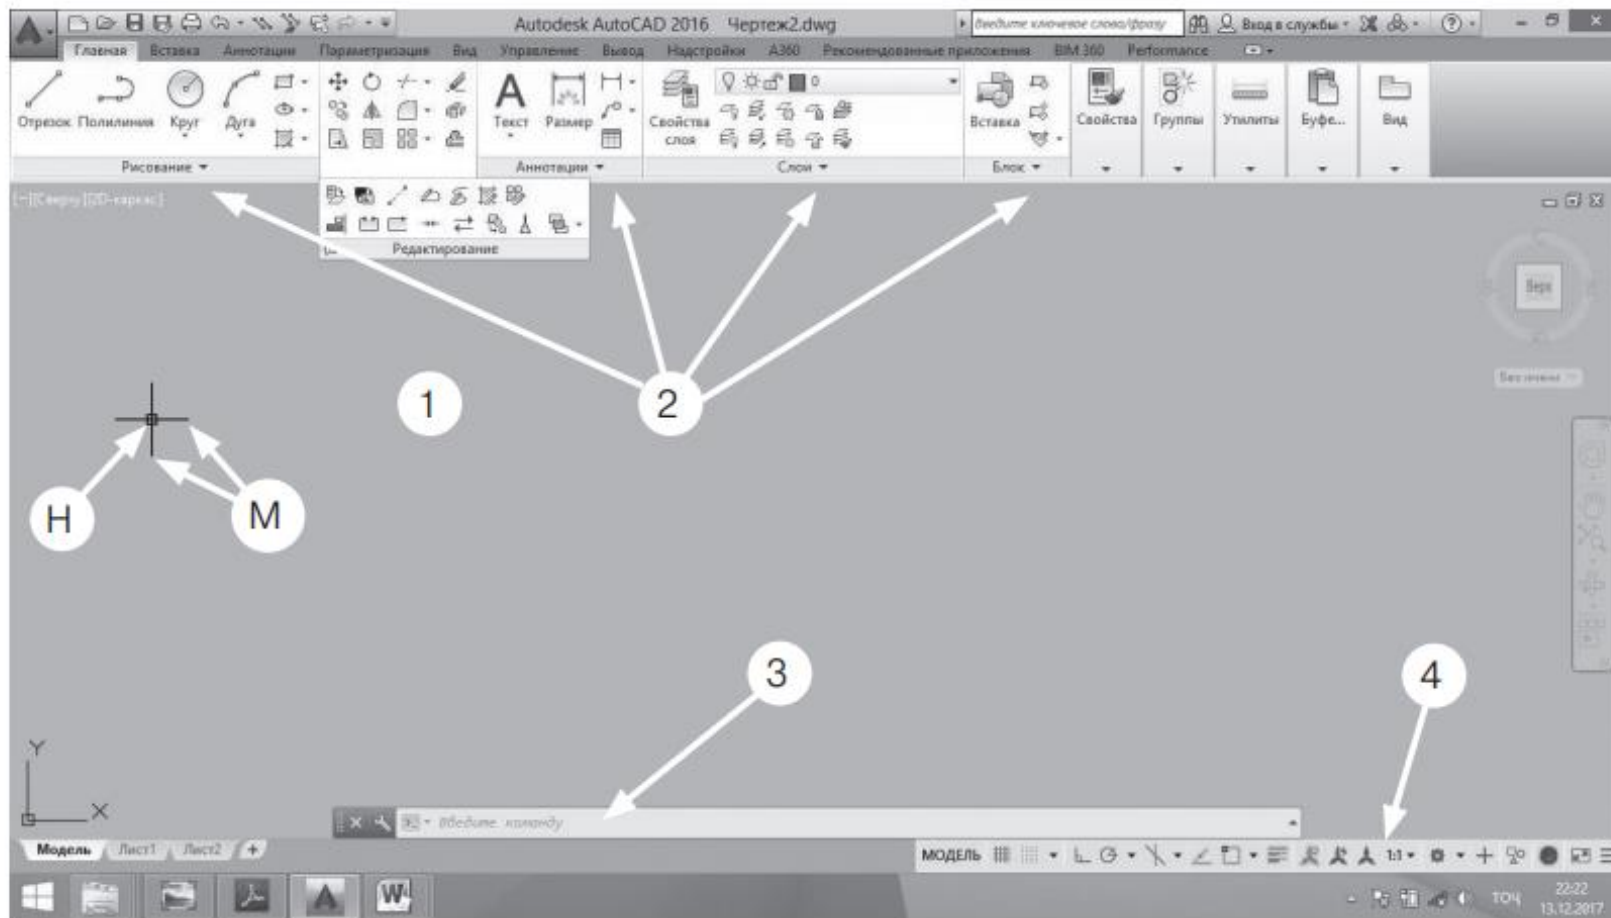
Autodesk AutoCAD 2016 Чертеж2.dwg

Введите ключевое слово/фразу

Вход в службы

Главная Вставка Аннотации Параметризация Вид Управление Вывод Надстройки A360 Рекомендованные приложения BIM 360 Performance

Отрезок Полилиния Круг Дуга

Рисование

Текст Размер

Аннотации

Свойства слоя

Слои

Вставка

Блок

Свойства Группы Утилиты Буфе... Вид

Редактирование

[-][Сверху][2D-каркас]

Верх

Без имени

1

2

H

M

3

4

Y

X

Введите команду

Модель Лист1 Лист2 +

МОДЕЛЬ

1:1

ТОЧ

22:22
13.12.2017